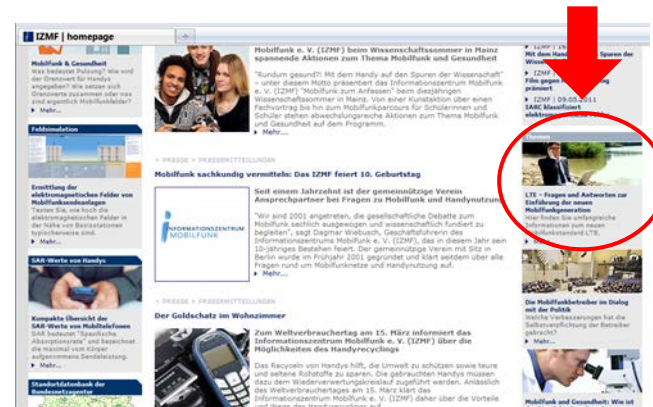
IZMF | homepage

Mobilfunk & Gesundheit
Was bedeutet Pulsung? Wie wird der Grenzwert für Handys angegeben? Wie setzen sich Grenzwerte zusammen oder was sind eigentlich Mobilfunkfelder?
▸ Mehr...

Feldsimulation

Ermittlung der elektromagnetischen Felder von Mobilfunksendeanlagen
Testen Sie, wie hoch die elektromagnetischen Felder in der Nähe von Basisstationen typischerweise sind.
▸ Mehr...

SAR-Werte von Handys

Kompakte Übersicht der SAR-Werte von Mobiltelefonen
SAR bedeutet "Spezifische Absorptionsrate" und bezeichnet die Menge der vom Körper aufgenommenen Sendeleistung.
▸ Mehr...

Standortdatenbank der Bundesnetzagentur

Mobilfunk e. V. (IZMF) beim Wissenschaftssommer in Mainz spannende Aktionen zum Thema Mobilfunk und Gesundheit

"Rundum gesund?! Mit dem Handy auf den Spuren der Wissenschaft" - unter diesem Motto präsentiert das Informationszentrum Mobilfunk e. V. (IZMF) "Mobilfunk zum Anfassen" beim diesjährigen Wissenschaftssommer in Mainz. Von einer Kunstaktion über einen Fachvortrag bis hin zum Mobilfunkparcours für Schülerinnen und Schüler stehen abwechslungsreiche Aktionen zum Thema Mobilfunk und Gesundheit auf dem Programm.
▸ Mehr...

> PRESSE > PRESSEMITTEILUNGEN

Mobilfunk sachkundig vermittelt: Das IZMF feiert 10. Geburtstag

INFORMATIONSZENTRUM MOBILFUNK

Seit einem Jahrzehnt ist der gemeinnützige Verein Ansprechpartner bei Fragen zu Mobilfunk und Handynutzung

"Wir sind 2001 angetreten, die gesellschaftliche Debatte zum Mobilfunk sachlich auszugewogen und wissenschaftlich fundiert zu begleiten", sagt Dagmar Wiebusch, Geschäftsführerin des Informationszentrums Mobilfunk e. V. (IZMF), das in diesem Jahr sein 10-jähriges Bestehen feiert. Der gemeinnützige Verein mit Sitz in Berlin wurde im Frühjahr 2001 gegründet und klärt seitdem über alle Fragen rund um Mobilfunknetze und Handynutzung auf.
▸ Mehr...

> PRESSE > PRESSEMITTEILUNGEN

Der Goldschatz im Wohnzimmer

Zum Weltverbrauchertag am 15. März informiert das Informationszentrum Mobilfunk e. V. (IZMF) über die Möglichkeiten des Handyrecyclings

Das Recyceln von Handys hilft, die Umwelt zu schützen sowie teure und seltene Rohstoffe zu sparen. Die gebrauchten Handys müssen dazu dem Wiederverwertungskreislauf zugeführt werden. Anlässlich des Weltverbrauchertages am 15. März klärt das Informationszentrum Mobilfunk e. V. (IZMF) daher über die Vorteile und Wege des Handyrecyclings auf.

Mit dem Handy auf den Spuren der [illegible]
▸ IZMF | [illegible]
Film gegen Handygewalt prämiert
▸ IZMF | 09.05.2011
IARC klassifiziert elektromagnetische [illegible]

Themen
LTE - Fragen und Antworten zur Einführung der neuen Mobilfunkgeneration
Hier finden Sie umfangreiche Informationen zum neuen Mobilfunkstandard LTE.
▸ Mehr...

Die Mobilfunkbetreiber im Dialog mit der Politik
Welche Verbesserungen hat die Selbstverpflichtung der Betreiber gebracht?
▸ Mehr...

Mobilfunk und Gesundheit: Wie ist